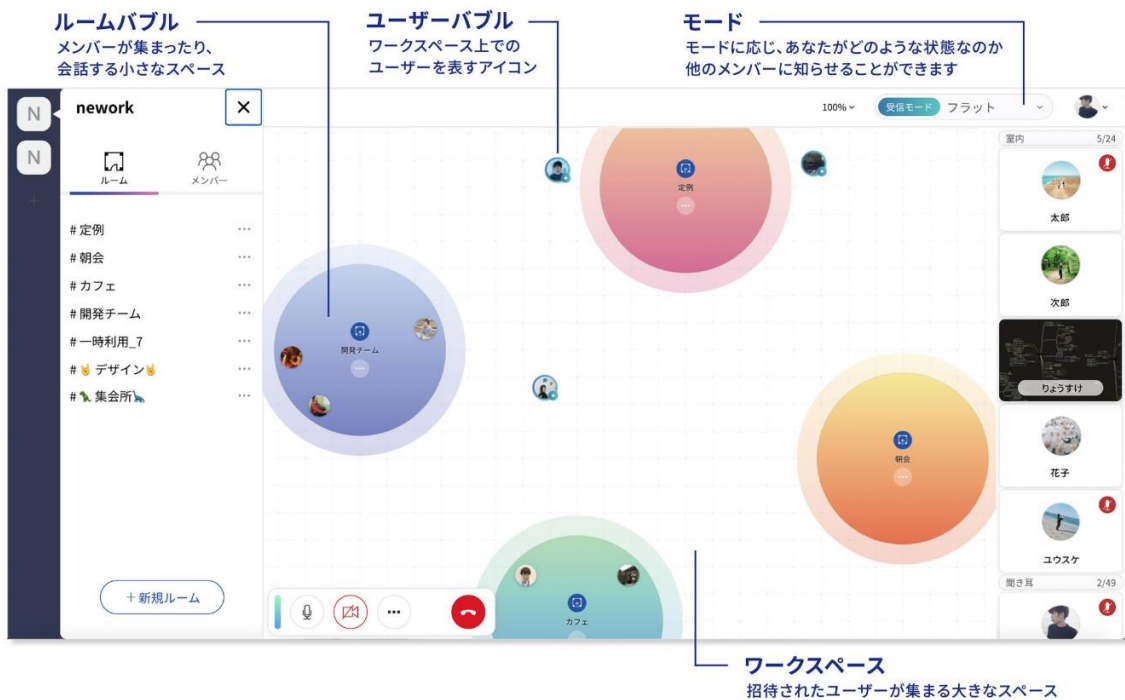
ルームバブル
メンバーが集まったり、
会話する小さなスペース

ユーザーバブル
ワークスペース上での
ユーザーを表すアイコン

モード
モードに応じ、あなたがどのような状態なのか
他のメンバーに知らせることができます

N
N
+
nework
×
ルーム
メンバー
# 定例
# 朝会
# カフェ
# 開発チーム
# 一時利用_7
# 🤘 デザイン🤘
# 🦕 集会所🦕
+ 新規ルーム

100%
受信モード フラット

定例
開発チーム
朝会
カフェ

室内 5/24
太郎
次郎
りょうすけ
花子
ユウスケ
聞き耳 2/49

ワークスペース
招待されたユーザーが集まる大きなスペース